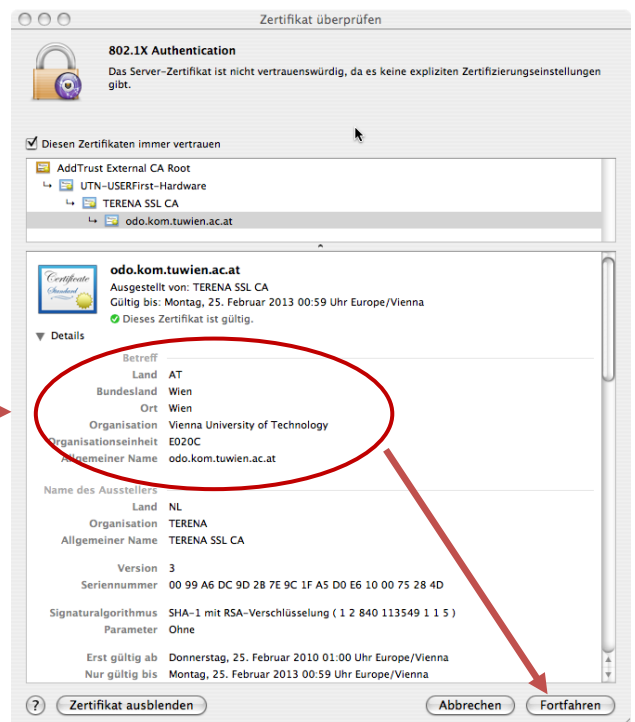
Zertifikat überprüfen

802.1X Authentication

Das Server-Zertifikat ist nicht vertrauenswürdig, da es keine expliziten Zertifizierungseinstellungen gibt.

Diesen Zertifikaten immer vertrauen

AddTrust External CA Root
UTN-USERFirst-Hardware
TERENA SSL CA
odo.kom.tuwien.ac.at

Certificate Standard

odo.kom.tuwien.ac.at
Ausgestellt von: TERENA SSL CA
Gültig bis: Montag, 25. Februar 2013 00:59 Uhr Europe/Vienna
Dieses Zertifikat ist gültig.

Details

Betreff
| | |
|---|---|
| Land | AT |
| Bundesland | Wien |
| Ort | Wien |
| Organisation | Vienna University of Technology |
| Organisationseinheit | E020C |
| Allgemeiner Name | odo.kom.tuwien.ac.at |

Name des Ausstellers
| | |
|---|---|
| Land | NL |
| Organisation | TERENA |
| Allgemeiner Name | TERENA SSL CA |

| | |
|---|---|
| Version | 3 |
| Seriennummer | 00 99 A6 DC 9D 2B 7E 9C 1F A5 D0 E6 10 00 75 28 4D |
| Signaturalgorithmus | SHA-1 mit RSA-Verschlüsselung ( 1 2 840 113549 1 1 5 ) |
| Parameter | Ohne |
| Erst gültig ab | Donnerstag, 25. Februar 2010 01:00 Uhr Europe/Vienna |
| Nur gültig bis | Montag, 25. Februar 2013 00:59 Uhr Europe/Vienna |

?
Zertifikat ausblenden
Abbrechen
Fortfahren